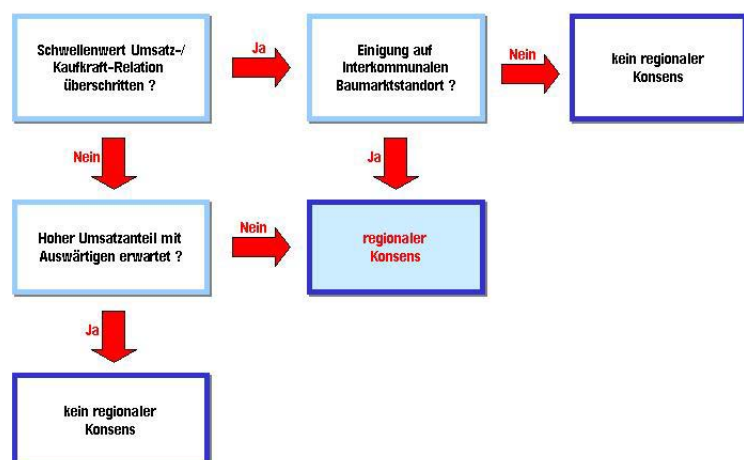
Schwellenwert Umsatz-/ Kaufkraft-Relation überschritten ?

Ja

Einigung auf Interkommunalen Baumarktstandort ?

Nein

kein regionaler Konsens

Nein

Ja

Hoher Umsatzanteil mit Auswärtigen erwartet ?

Nein

regionaler Konsens

Ja

kein regionaler Konsens